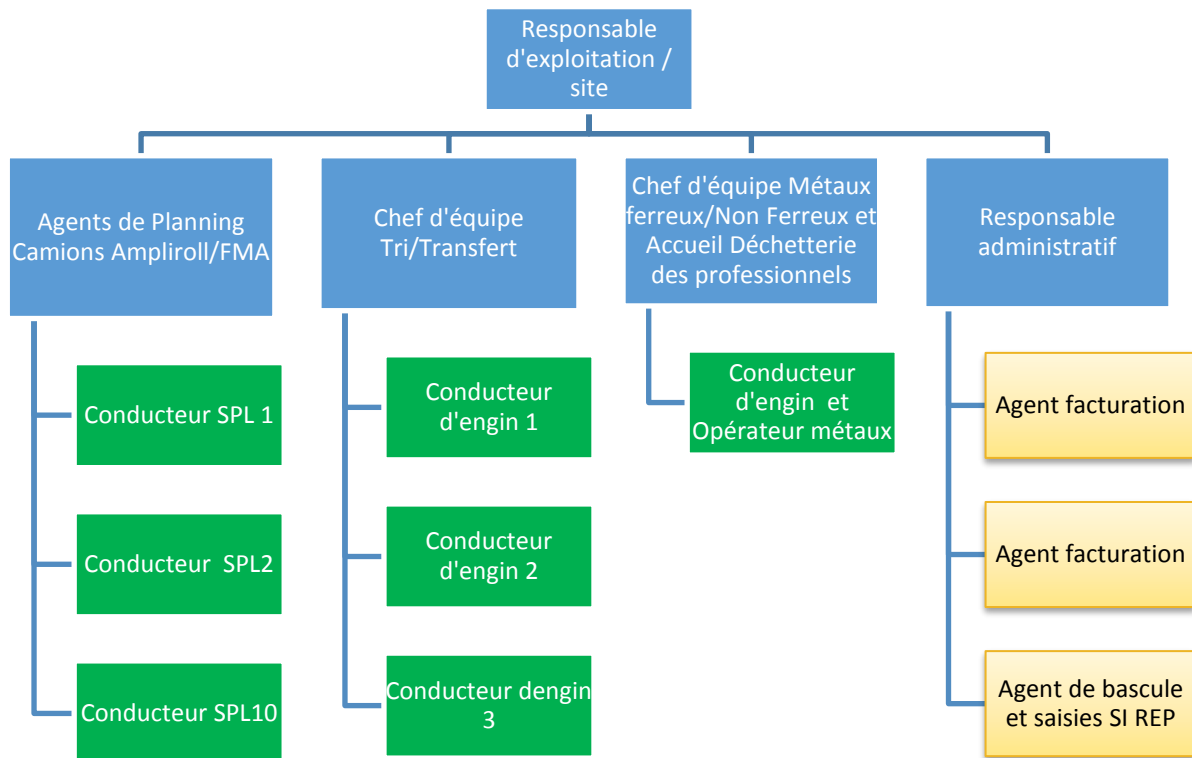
Responsable d'exploitation / site

Agents de Planning Camions Ampliroll/FMA

Conducteur SPL 1

Conducteur SPL2

Conducteur SPL10

Chef d'équipe Tri/Transfert

Conducteur d'engin 1

Conducteur d'engin 2

Conducteur dengin 3

Chef d'équipe Métaux ferreux/Non Ferreux et Accueil Déchetterie des professionnels

Conducteur d'engin et Opérateur métaux

Responsable administratif

Agent facturation

Agent facturation

Agent de bascule et saisies SI REP